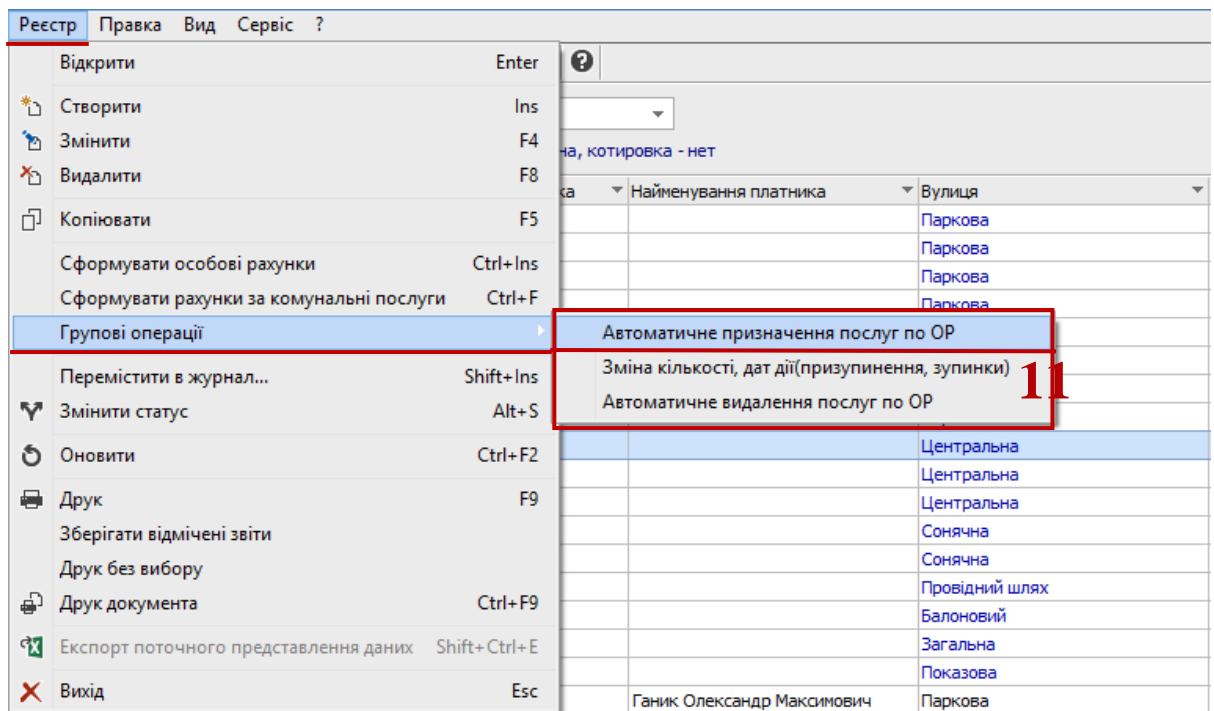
Реєстр Правка Вид Сервіс ?

Відкрити Enter
Створити Ins
Змінити F4
Видалити F8
Копіювати F5
Сформувати особові рахунки Ctrl+Ins
Сформувати рахунки за комунальні послуги Ctrl+F
Групові операції
Перемістити в журнал... Shift+Ins
Змінити статус Alt+S
Оновити Ctrl+F2
Друк F9
Зберігати відмічені звіти
Друк без вибору
Друк документа Ctrl+F9
Експорт поточного представлення даних Shift+Ctrl+E
Вихід Esc

Автоматичне призначення послуг по ОР
Зміна кількості, дат дії(призупинення, зупинки)
Автоматичне видалення послуг по ОР

11

на, котировка - нет

| ка | Найменування платника | Вулиця |
|---|---|---|
| | | Паркова |
| | | Паркова |
| | | Паркова |
| | | Паркова |
| | | Центральна |
| | | Центральна |
| | | Центральна |
| | | Сонячна |
| | | Сонячна |
| | | Провідний шлях |
| | | Балоновий |
| | | Загальна |
| | | Показова |
| | Ганик Олександр Максимович | Паркова |